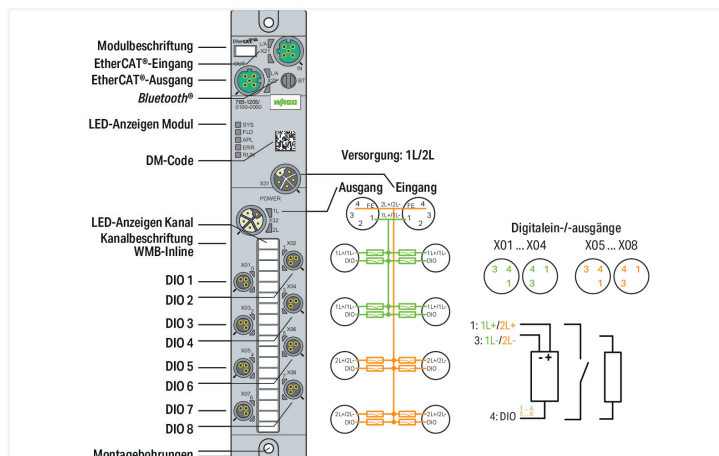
Modulbeschriftung
EtherCAT®-Eingang
EtherCAT®-Ausgang
Bluetooth®
LED-Anzeigen Modul
DM-Code
LED-Anzeigen Kanal
Kanalbeschriftung
WMB-Inline
DIO 1
DIO 2
DIO 3
DIO 4
DIO 5
DIO 6
DIO 7
DIO 8
Montagebohrungen

EtherCAT
X1 IN
X2 OUT
L/A
BT
765-1205/
0100-0000
WAGO
SYS
FLD
APL
ERR
RUN
X31
POWER
1L
X32
2L
X01
X02
X03
X04
X05
X06
X07
X08

Versorgung: 1L/2L
Ausgang
Eingang
4 FE 2L+/2L- FE 4
3 2 1L+/1L- 1 3
1 2
1L+/1L- DIO
1L+/1L- DIO
1L+/1L- DIO
1L+/1L- DIO
2L+/2L- DIO
2L+/2L- DIO
2L+/2L- DIO
2L+/2L- DIO

Digitalein-/-ausgänge
X01 ... X04
X05 ... X08
3 4 1
4 1 3
3 4 1
4 1 3

1: 1L+/2L+
3: 1L-/2L-
- +
4: DIO